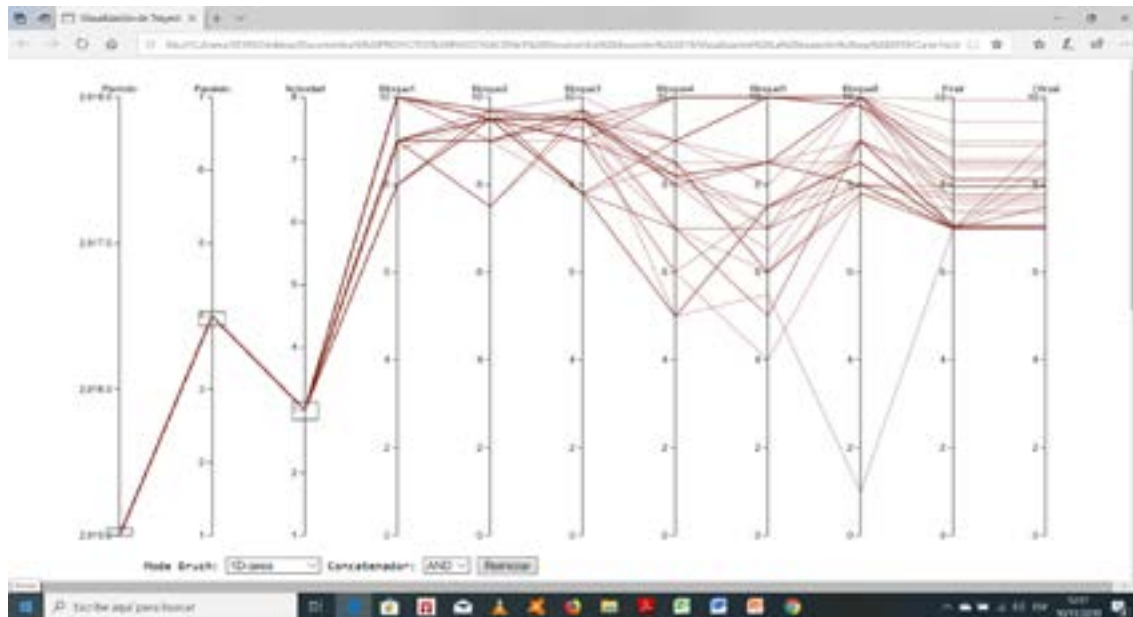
Visualización de Trayect

Periodo
Paralelo
Actividad
Bloque1
Bloque2
Bloque3
Bloque4
Bloque5
Bloque6
Final
Global

2.018-0
2.017-0
2.016-0
2.015-0

7
6
5
4
3
2
1

8
7
6
5
4
3
2
1

10
8
6
4
2
0

Mode Brush: 1D-axes
Concatenador: AND
Reiniciar

Escribe aquí para buscar